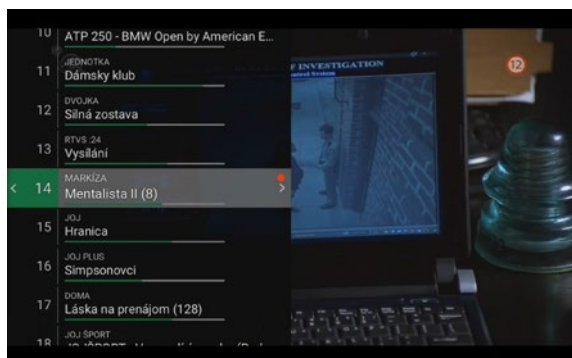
10 ATP 250 - BMW Open by American E...

11 JEDNOTKA
Dámsky klub

12 DVOJKA
Silná zostava

13 RTVS :24
Vysílání

< 14 MARKÍZA
Mentalista II (8) >

15 JOJ
Hranica

16 JOJ PLUS
Simpsonovci

17 DOMA
Láska na prenájom (128)

18 JOJ ŠPORT
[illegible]

F INVESTIGATION
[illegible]

12